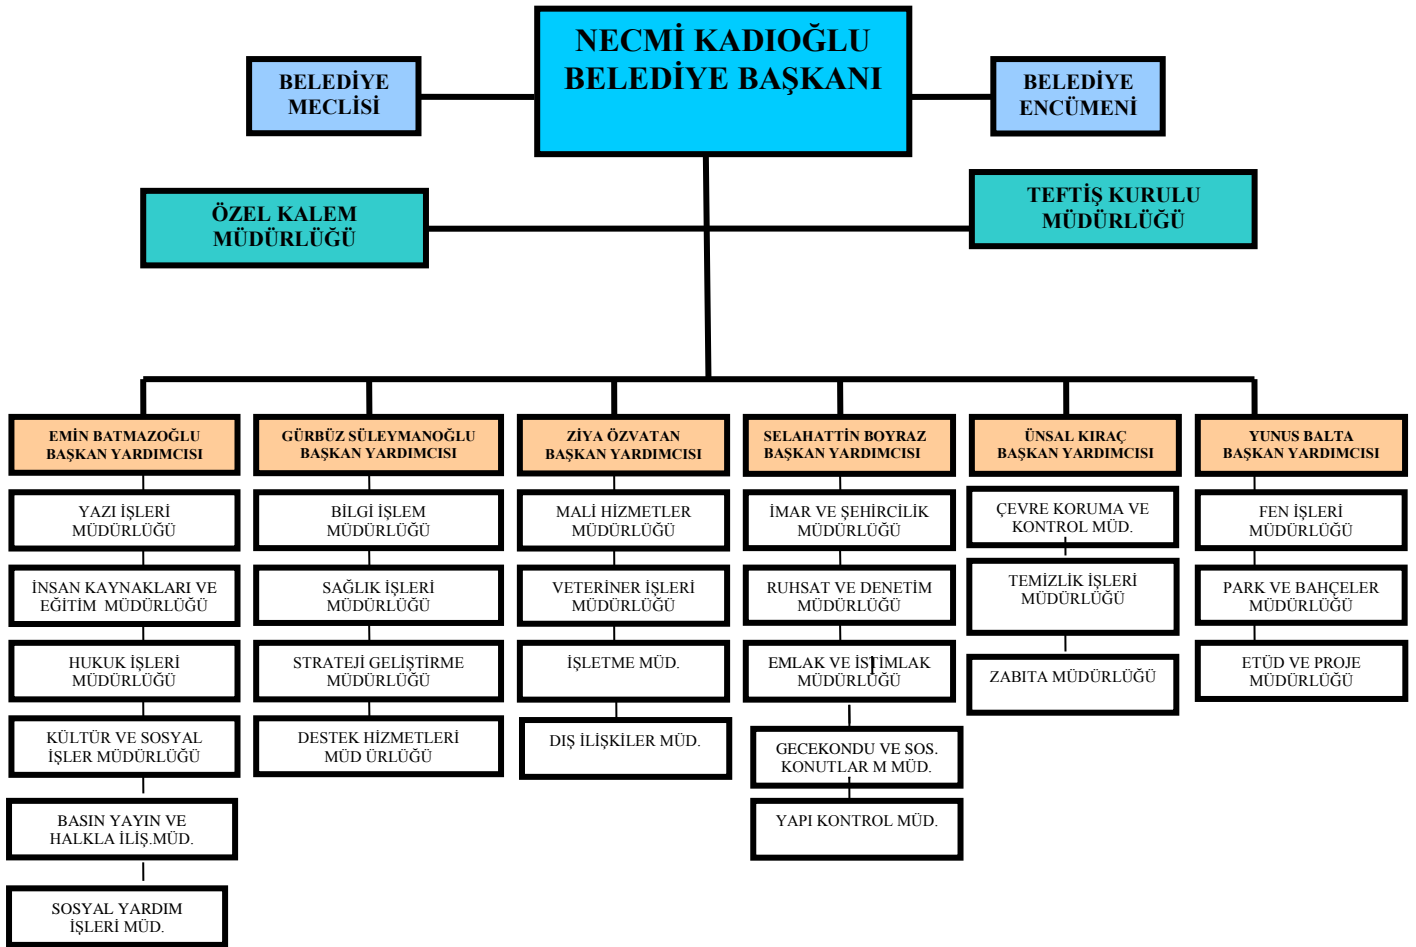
NECMİ KADIOĞLU BELEDİYE BAŞKANI

BELEDİYE MECLİSİ

BELEDİYE ENCÜMENİ

ÖZEL KALEM MÜDÜRLÜĞÜ

TEFTİŞ KURULU MÜDÜRLÜĞÜ

EMİN BATMAZOĞLU BAŞKAN YARDIMCISI

YAZI İŞLERİ MÜDÜRLÜĞÜ

İNSAN KAYNAKLARI VE EĞİTİM MÜDÜRLÜĞÜ

HUKUK İŞLERİ MÜDÜRLÜĞÜ

KÜLTÜR VE SOSYAL İŞLER MÜDÜRLÜĞÜ

BASIN YAYIN VE HALKLA İLİŞ.MÜD.

SOSYAL YARDIM İŞLERİ MÜD.

GÜRBÜZ SÜLEYMANOĞLU BAŞKAN YARDIMCISI

BİLGİ İŞLEM MÜDÜRLÜĞÜ

SAĞLIK İŞLERİ MÜDÜRLÜĞÜ

STRATEJİ GELİŞTİRME MÜDÜRLÜĞÜ

DESTEK HİZMETLERİ MÜD ÜRLÜĞÜ

ZİYA ÖZVATAN BAŞKAN YARDIMCISI

MALİ HİZMETLER MÜDÜRLÜĞÜ

VETERİNER İŞLERİ MÜDÜRLÜĞÜ

İŞLETME MÜD.

DIŞ İLİŞKİLER MÜD.

SELAHATTİN BOYRAZ BAŞKAN YARDIMCISI

İMAR VE ŞEHİRCİLİK MÜDÜRLÜĞÜ

RUHSAT VE DENETİM MÜDÜRLÜĞÜ

EMLAK VE İSTİMLAK MÜDÜRLÜĞÜ

GECEKONDU VE SOS. KONUTLAR M MÜD.

YAPI KONTROL MÜD.

ÜNSAL KIRAÇ BAŞKAN YARDIMCISI

ÇEVRE KORUMA VE KONTROL MÜD.

TEMİZLİK İŞLERİ MÜDÜRLÜĞÜ

ZABITA MÜDÜRLÜĞÜ

YUNUS BALTA BAŞKAN YARDIMCISI

FEN İŞLERİ MÜDÜRLÜĞÜ

PARK VE BAHÇELER MÜDÜRLÜĞÜ

ETÜD VE PROJE MÜDÜRLÜĞÜ